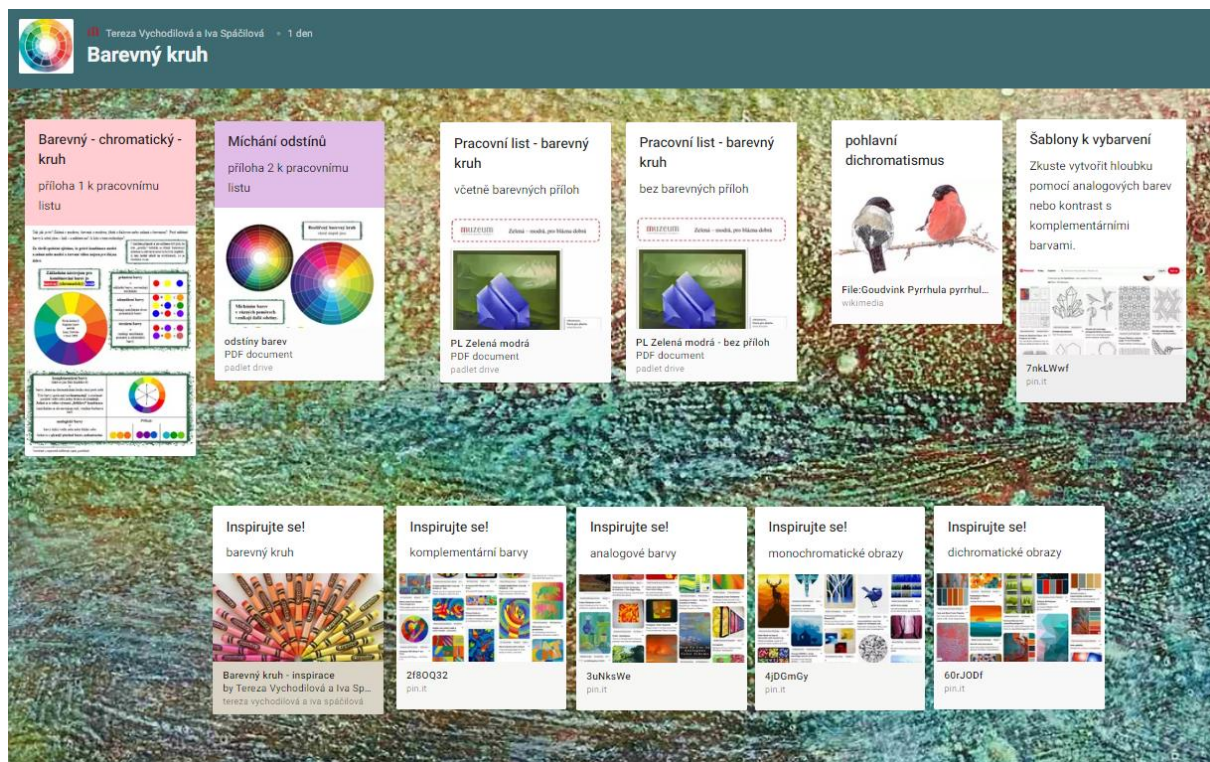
Tereza Vychodilová a Iva Spáčilová • 1 den

Barevný kruh

Barevný - chromatický - kruh

příloha 1 k pracovnímu listu

Míchání odstínů

příloha 2 k pracovnímu listu

odstíny barev
PDF document
padlet drive

Pracovní list - barevný kruh

včetně barevných příloh

PL Zelená modrá
PDF document
padlet drive

Pracovní list - barevný kruh

bez barevných příloh

PL Zelená modrá - bez příloh
PDF document
padlet drive

pohlavní dichromatismus

File:Goudvink Pyrrhula pyrrhul...
wikimedia

Šablony k vybarvení

Zkuste vytvořit hloubku pomocí analogových barev nebo kontrast s komplementárními barvami.

7nkLWwf
pin.it

Inspirujte se!

barevný kruh

Barevný kruh - inspirace
by Tereza Vychodilová a Iva Sp...
tereza vychodilová a iva spáčilová

Inspirujte se!

komplementární barvy

2f8OQ32
pin.it

Inspirujte se!

analogové barvy

3uNksWe
pin.it

Inspirujte se!

monochromatické obrazy

4jDGmGy
pin.it

Inspirujte se!

dichromatické obrazy

60rJODf
pin.it